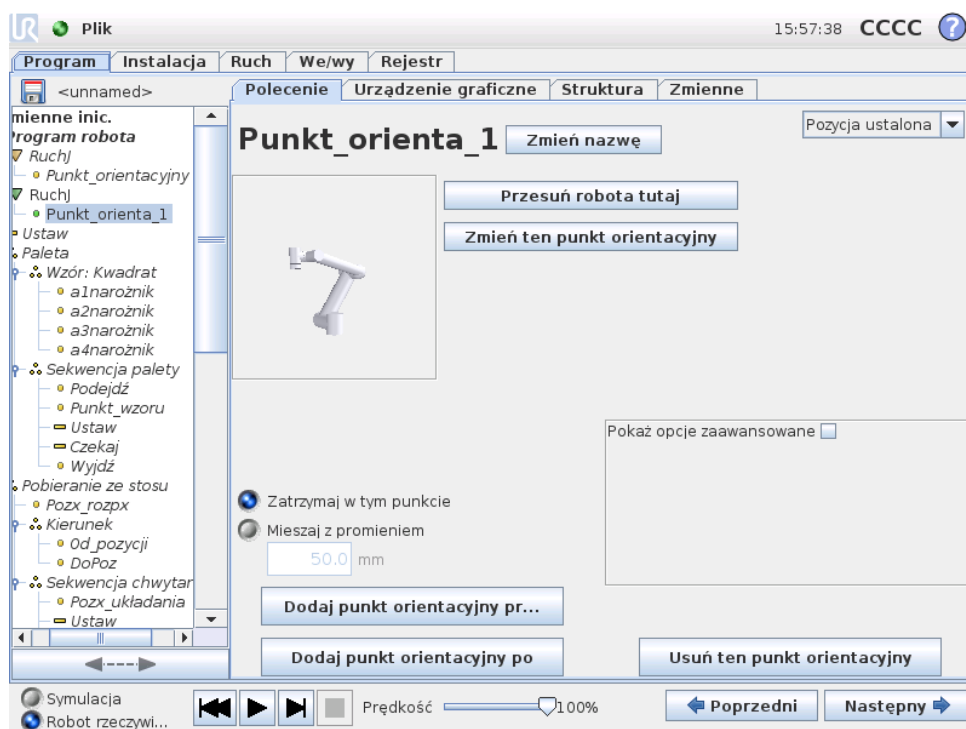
Plik

15:57:38 CCCC ?

Program | Instalacja | Ruch | We/wy | Rejestr

<unnamed>

Polecenie | Urządzenie graficzne | Struktura | Zmienne

mienne inic.
rogram robota
RuchJ
Punkt_orientacyjny
RuchJ
Punkt_orienta_1
Ustaw
Paleta
Wzór: Kwadrat
a1narożnik
a2narożnik
a3narożnik
a4narożnik
Sekwencja palety
Podejdź
Punkt_wzoru
Ustaw
Czekaj
Wyjdź
Pobieranie ze stosu
Pozx_rozpx
Kierunek
Od_pozycji
DoPoz
Sekwencja chwytar
Pozx_układania
Ustaw

Punkt_orienta_1

Zmień nazwę

Pozycja ustalona

Przesuń robota tutaj

Zmień ten punkt orientacyjny

Pokaż opcje zaawansowane

Zatrzymaj w tym punkcie

Mieszaj z promieniem

50.0 mm

Dodaj punkt orientacyjny pr...

Dodaj punkt orientacyjny po

Usuń ten punkt orientacyjny

Symulacja

Robot rzeczywi...

Prędkość 100%

Poprzedni

Następny